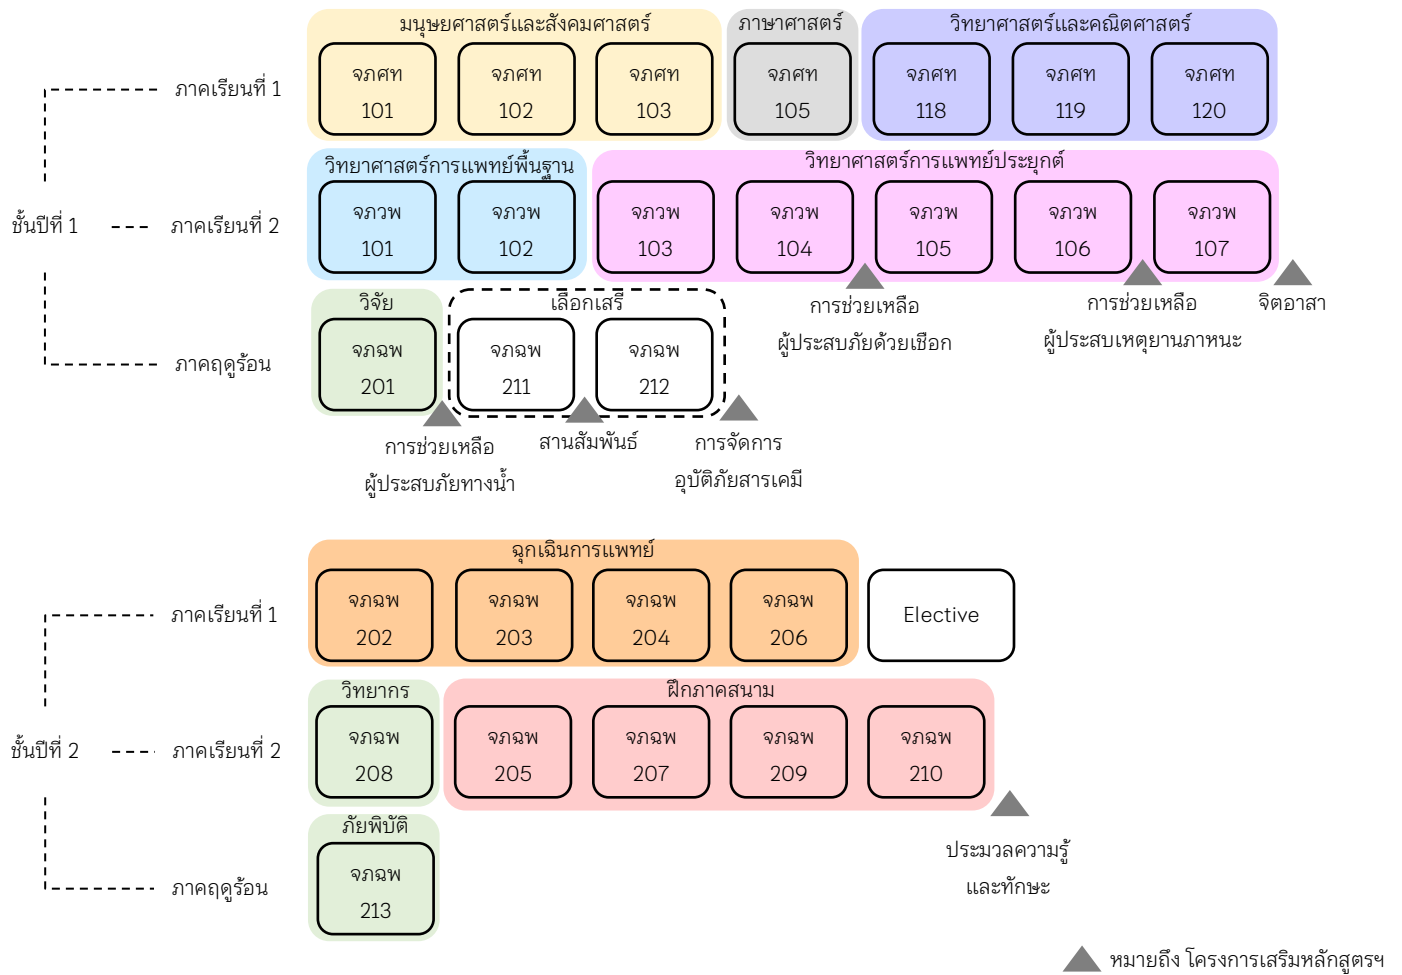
ชั้นปีที่ 1

ภาคเรียนที่ 1

มนุษยศาสตร์และสังคมศาสตร์

จภศท 101

จภศท 102

จภศท 103

ภาษาศาสตร์

จภศท 105

วิทยาศาสตร์และคณิตศาสตร์

จภศท 118

จภศท 119

จภศท 120

ภาคเรียนที่ 2

วิทยาศาสตร์การแพทย์พื้นฐาน

จภวพ 101

จภวพ 102

วิทยาศาสตร์การแพทย์ประยุกต์

จภวพ 103

จภวพ 104

จภวพ 105

จภวพ 106

จภวพ 107

การช่วยเหลือ ผู้ประสบภัยด้วยเชือก

การช่วยเหลือ ผู้ประสบเหตุยานภาหนะ

จิตอาสา

ภาคฤดูร้อน

วิจัย

จภฉพ 201

เลือกเสรี

จภฉพ 211

จภฉพ 212

การช่วยเหลือ ผู้ประสบภัยทางน้ำ

สานสัมพันธ์

การจัดการ อุบัติภัยสารเคมี

ชั้นปีที่ 2

ภาคเรียนที่ 1

ฉุกเฉินการแพทย์

จภฉพ 202

จภฉพ 203

จภฉพ 204

จภฉพ 206

Elective

ภาคเรียนที่ 2

วิทยากร

จภฉพ 208

ฝึกภาคสนาม

จภฉพ 205

จภฉพ 207

จภฉพ 209

จภฉพ 210

ประมวลความรู้ และทักษะ

ภาคฤดูร้อน

ภัยพิบัติ

จภฉพ 213

หมายถึง โครงการเสริมหลักสูตรฯ